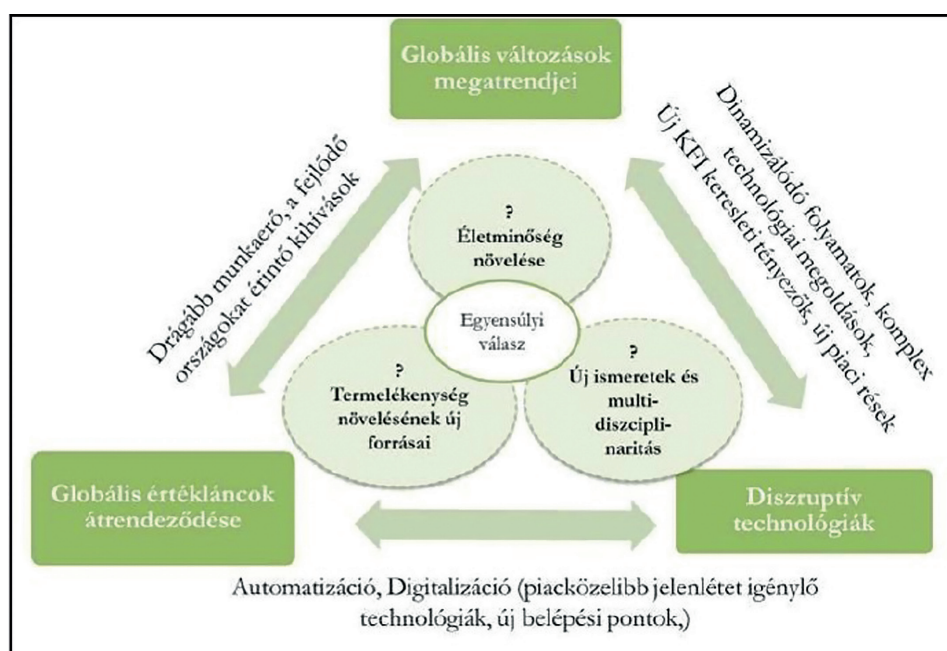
Globális változások megatrendjei

Drágább munkaerő, a fejlődő országokat érintő kihívások

Dinamizálódó folyamatok, komplex technológiai megoldások, Új KFI keresleti tényezők, új piaci rések

?
Életminőség növelése

Egyensúlyi válasz

?
Termelékenység növelésének új forrásai

?
Új ismeretek és multi-diszciplinaritás

Globális értékláncok átrendeződése

Diszruptív technológiák

Automatizáció, Digitalizáció (piacközelibb jelenlétet igénylő technológiák, új belépési pontok,)